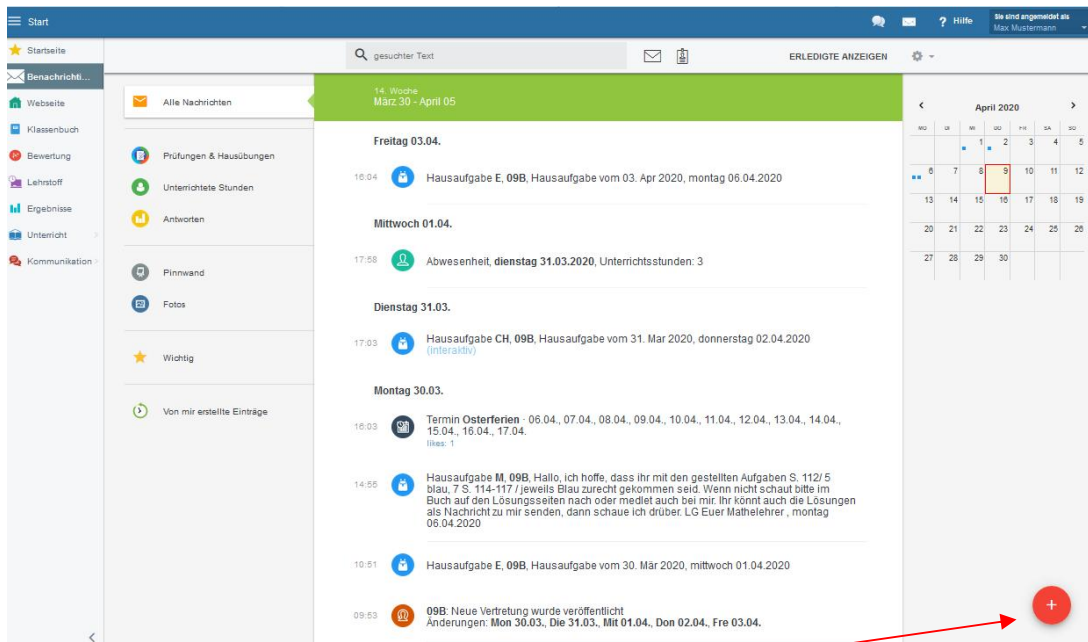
Start

Hilfe

Sie sind angemeldet als
Max Mustermann

Startseite
Benachrichti...
Webseite
Klassenbuch
Bewertung
Lehrstoff
Ergebnisse
Unterricht
Kommunikation

gesuchter Text

ERLEDIGTE ANZEIGEN

Alle Nachrichten

Prüfungen & Hausübungen
Unterrichtete Stunden
Antworten

Pinnwand
Fotos

Wichtig

Von mir erstellte Einträge

14. Woche
März 30 - April 05

Freitag 03.04.

16:04 Hausaufgabe **E**, **09B**, Hausaufgabe vom 03. Apr 2020, montag 06.04.2020

Mittwoch 01.04.

17:58 Abwesenheit, **dienstag 31.03.2020**, Unterrichtsstunden: 3

Dienstag 31.03.

17:03 Hausaufgabe **CH**, **09B**, Hausaufgabe vom 31. Mar 2020, donnerstag 02.04.2020
(Interaktiv)

Montag 30.03.

16:03 Termin **Osterferien** - 06.04., 07.04., 08.04., 09.04., 10.04., 11.04., 12.04., 13.04., 14.04., 15.04., 16.04., 17.04.
likes: 1

14:55 Hausaufgabe **M**, **09B**, Hallo, ich hoffe, dass ihr mit den gestellten Aufgaben S. 112/ 5 blau, 7 S. 114-117 / jeweils Blau zurecht gekommen seid. Wenn nicht schaut bitte im Buch auf den Lösungsseiten nach oder medlet auch bei mir. Ihr könnt auch die Lösungen als Nachricht zu mir senden, dann schaue ich drüber. LG Euer Mathelehrer , montag 06.04.2020

10:51 Hausaufgabe **E**, **09B**, Hausaufgabe vom 30. Mär 2020, mittwoch 01.04.2020

09:53 **09B**: Neue Vertretung wurde veröffentlicht
Änderungen: **Mon 30.03.**, **Die 31.03.**, **Mit 01.04.**, **Don 02.04.**, **Fre 03.04.**

April 2020

| MO | DI | MI | DO | FR | SA | SO |
|---|---|---|---|---|---|---|
| | | 1 | 2 | 3 | 4 | 5 |
| 6 | 7 | 8 | 9 | 10 | 11 | 12 |
| 13 | 14 | 15 | 16 | 17 | 18 | 19 |
| 20 | 21 | 22 | 23 | 24 | 25 | 26 |
| 27 | 28 | 29 | 30 | | | |

+